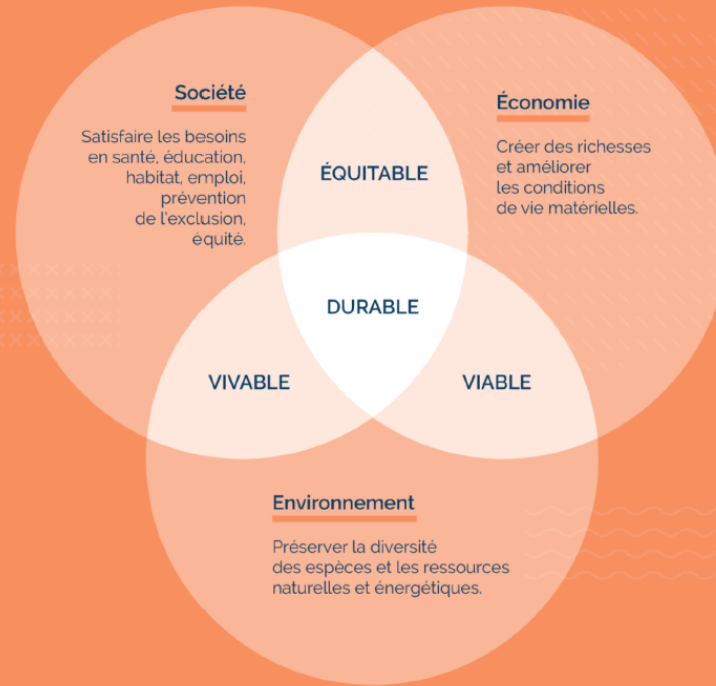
Société

Satisfaire les besoins en santé, éducation, habitat, emploi, prévention de l'exclusion, équité.

Économie

Créer des richesses et améliorer les conditions de vie matérielles.

ÉQUITABLE

DURABLE

VIVABLE

VIABLE

Environnement

Préserver la diversité des espèces et les ressources naturelles et énergétiques.